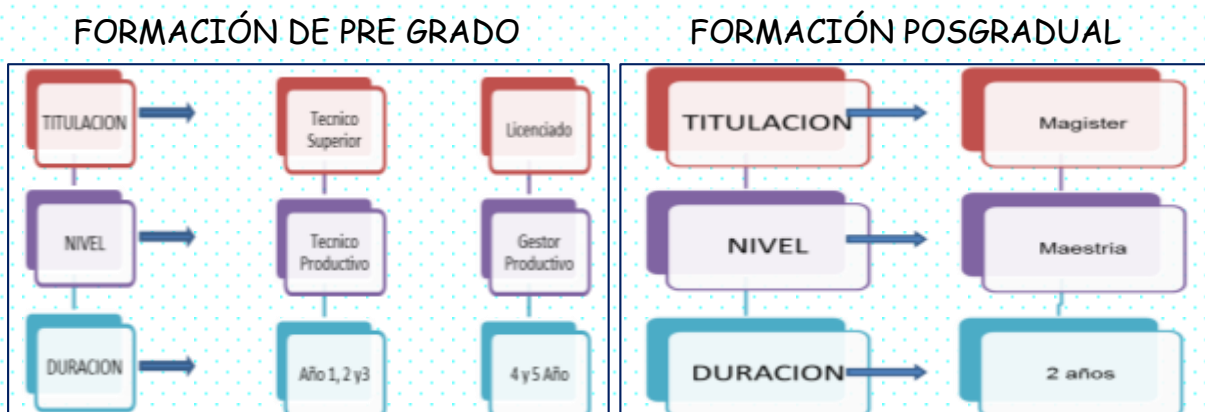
FORMACIÓN DE PRE GRADO

TITULACION

Tecnico Superior

Licenciado

NIVEL

Tecnico Productivo

Gestor Productivo

DURACION

Año 1, 2 y3

4 y 5 Año

FORMACIÓN POSGRADUAL

TITULACION

Magister

NIVEL

Maestria

DURACION

2 años